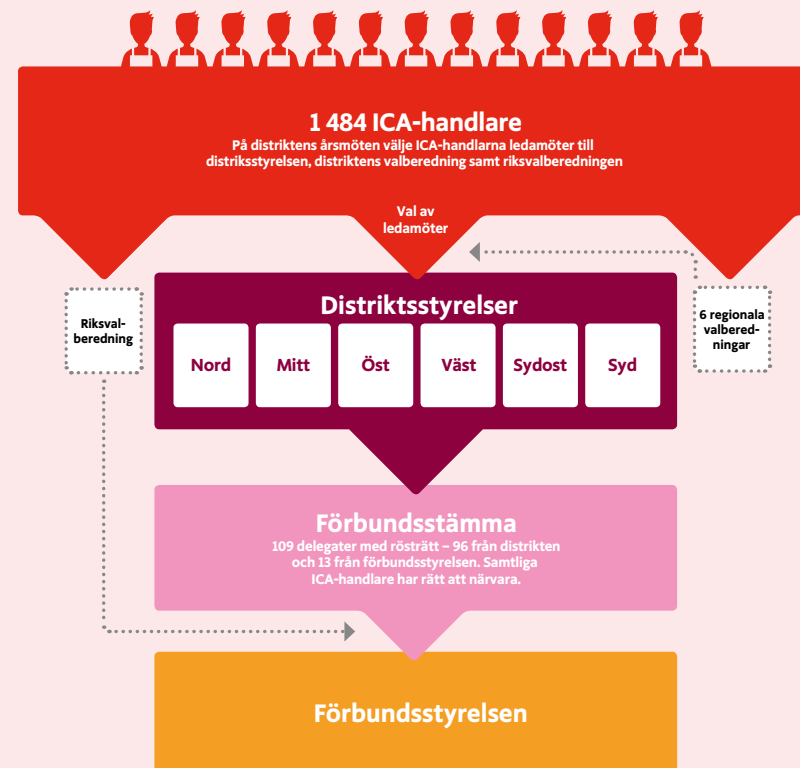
1 484 ICA-handlare
På distriktens årsmöten välje ICA-handlarna ledamöter till distriksstyrelsen, distriktens valberedning samt riksvalberedningen

Val av ledamöter

Riksvalberedning

6 regionala valberedningar

Distriktsstyrelser

Nord

Mitt

Öst

Väst

Sydost

Syd

Förbundsstämma
109 delegater med rösträtt – 96 från distrikten och 13 från förbundsstyrelsen. Samtliga ICA-handlare har rätt att närvara.

Förbundsstyrelsen